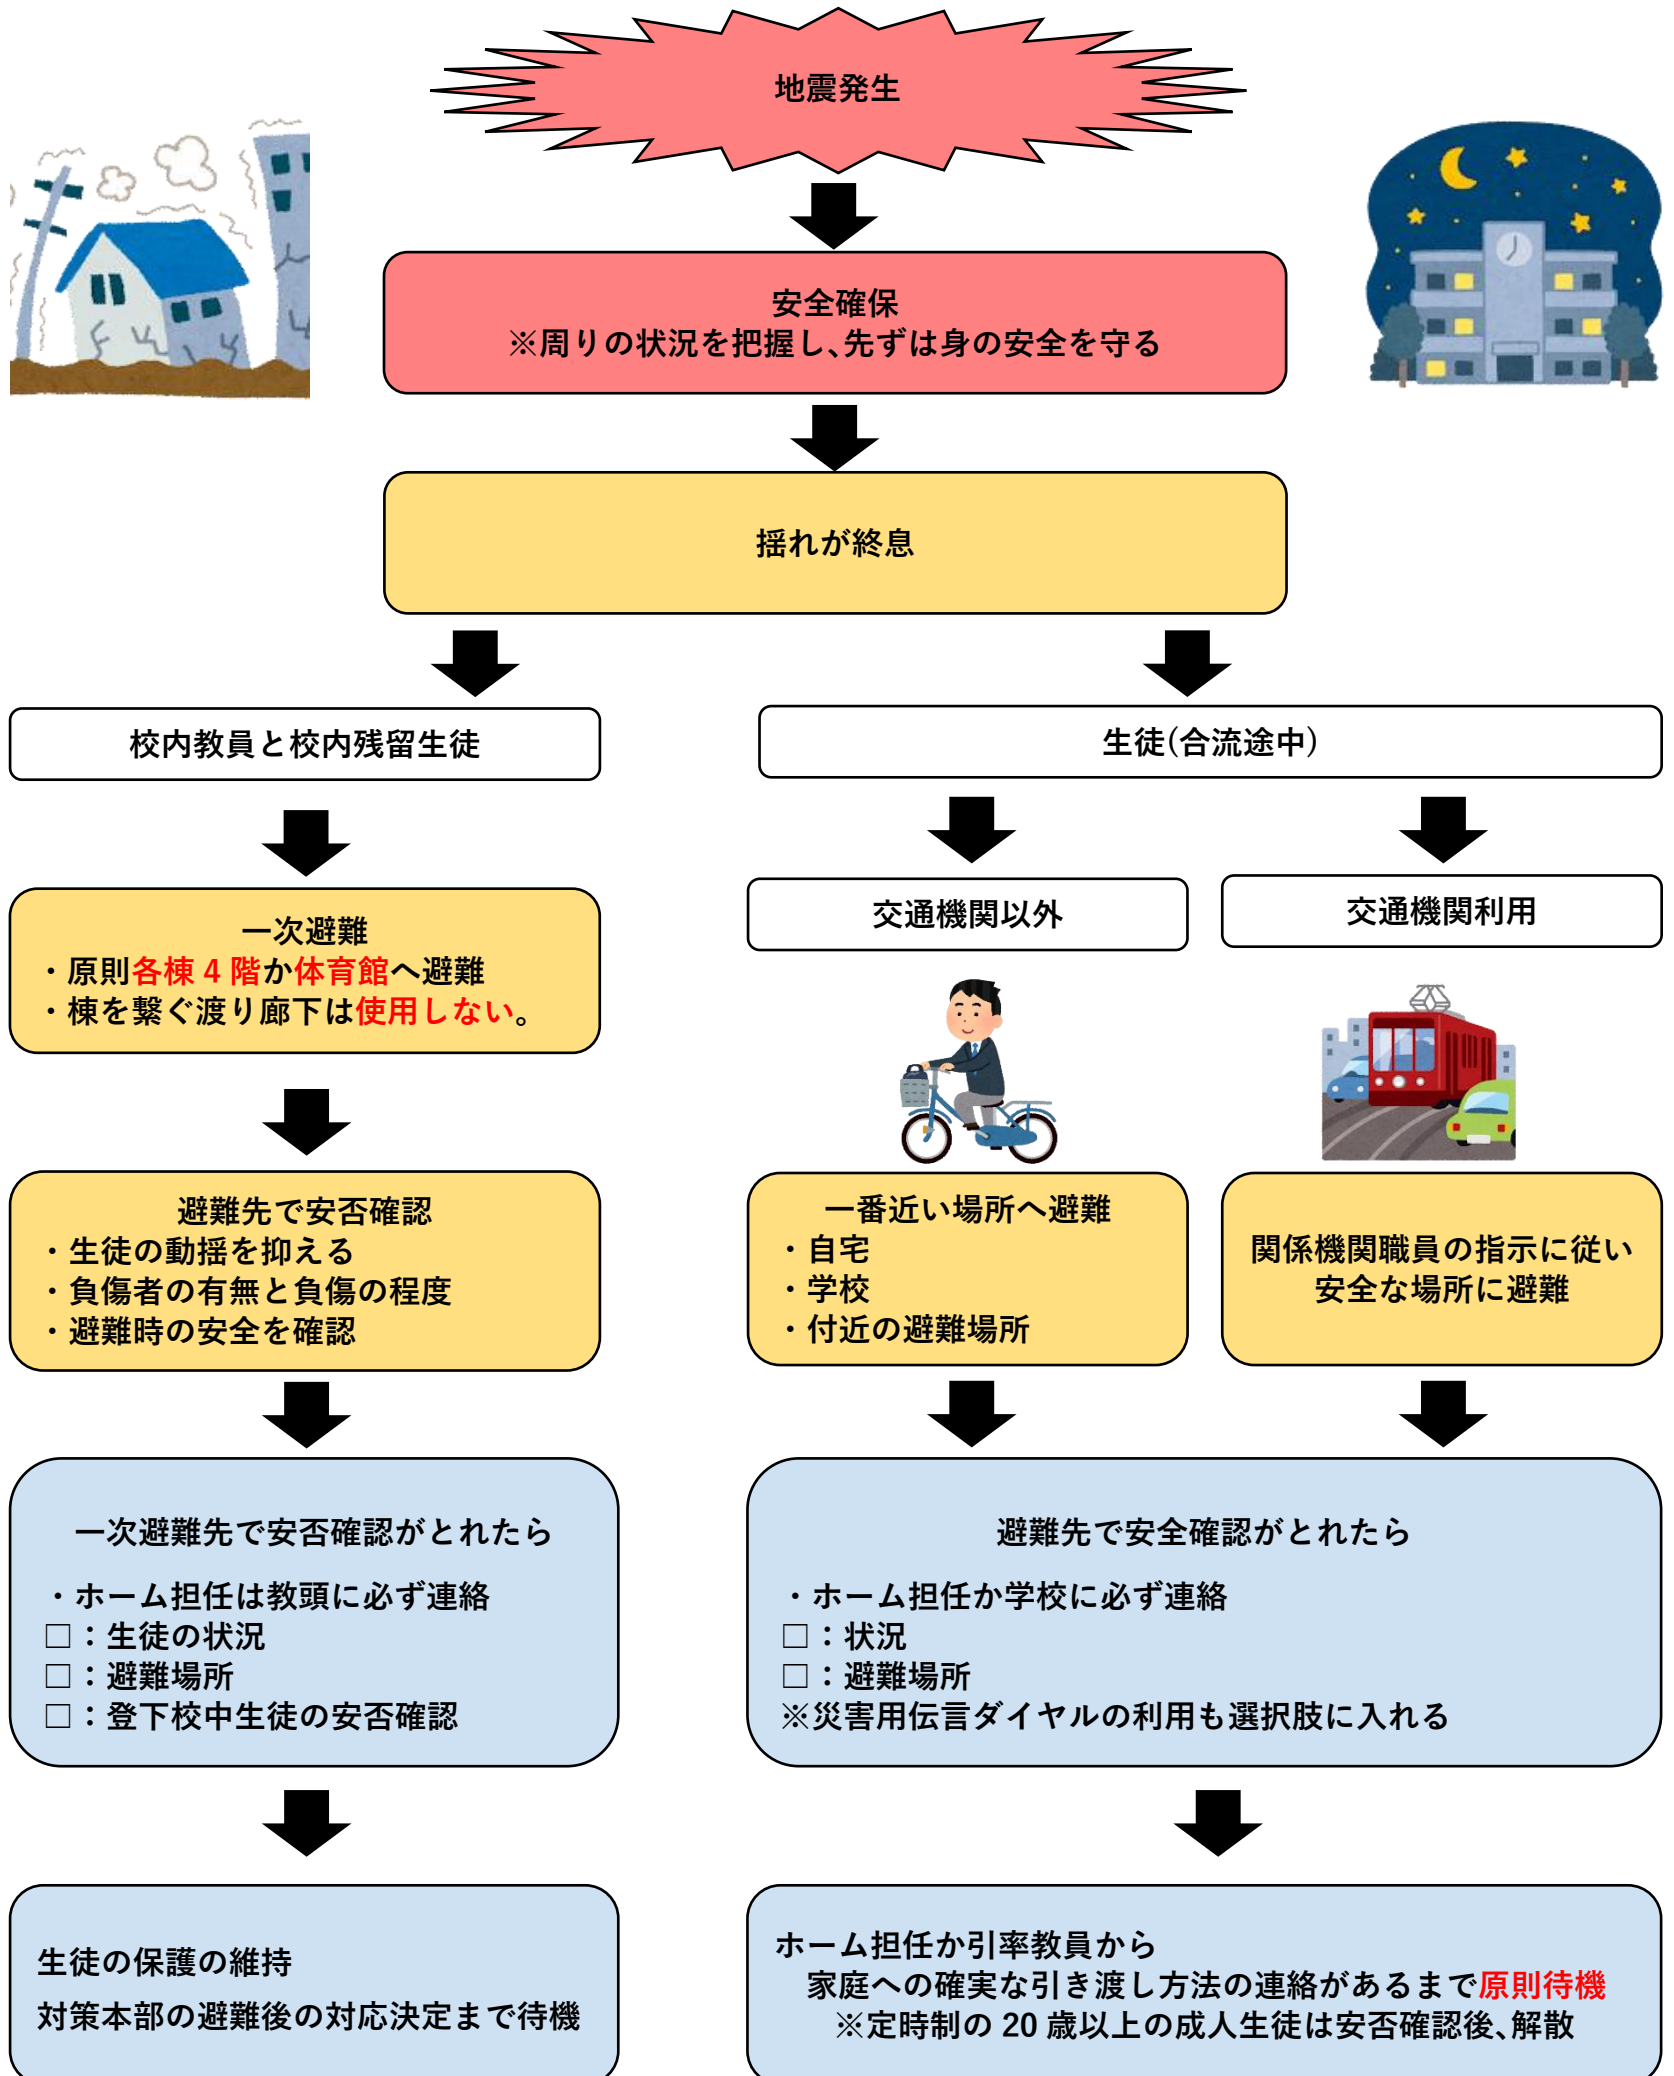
地震発生

安全確保
※周りの状況を把握し、先ずは身の安全を守る

揺れが終息

校内教員と校内残留生徒

生徒(合流途中)

交通機関以外

交通機関利用

一次避難
・原則各棟 4 階か体育館へ避難
・棟を繋ぐ渡り廊下は使用しない。

避難先で安否確認
・生徒の動揺を抑える
・負傷者の有無と負傷の程度
・避難時の安全を確認

一番近い場所へ避難
・自宅
・学校
・付近の避難場所

関係機関職員の指示に従い
安全な場所に避難

一次避難先で安否確認がとれたら

・ホーム担任は教頭に必ず連絡
□:生徒の状況
□:避難場所
□:登下校中生徒の安否確認

避難先で安全確認がとれたら

・ホーム担任か学校に必ず連絡
□:状況
□:避難場所
※災害用伝言ダイヤルの利用も選択肢に入れる

生徒の保護の維持
対策本部の避難後の対応決定まで待機

ホーム担任か引率教員から
家庭への確実な引き渡し方法の連絡があるまで原則待機
※定時制の 20 歳以上の成人生徒は安否確認後、解散